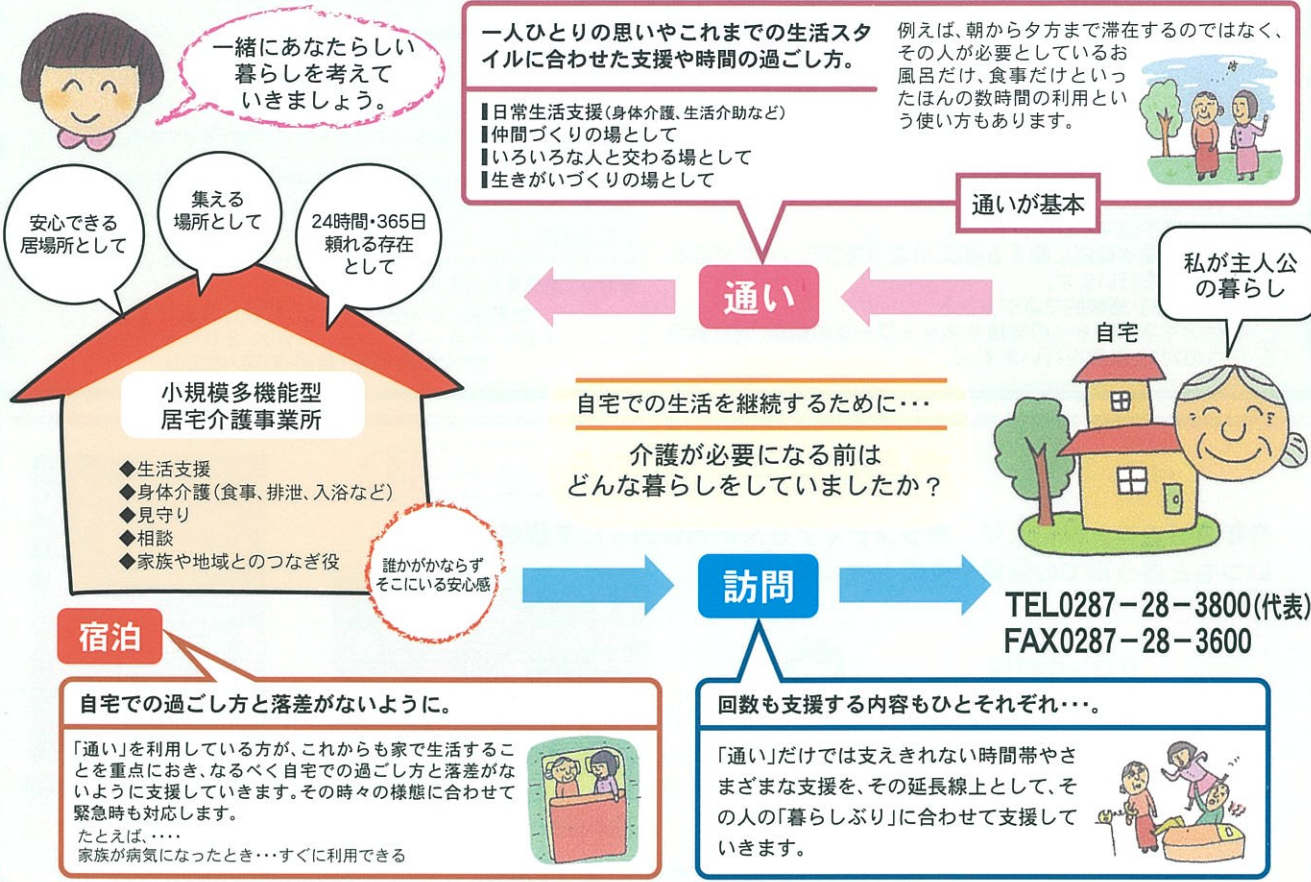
一緒にあなたらしい暮らしを考えていきましょう。

安心できる居場所として

集える場所として

24時間･365日頼れる存在として

小規模多機能型居宅介護事業所

◆生活支援
◆身体介護（食事、排泄、入浴など）
◆見守り
◆相談
◆家族や地域とのつなぎ役

誰かがかならずそこにいる安心感

一人ひとりの思いやこれまでの生活スタイルに合わせた支援や時間の過ごし方。

▌日常生活支援（身体介護、生活介助など）
▌仲間づくりの場として
▌いろいろな人と交わる場として
▌生きがいづくりの場として

例えば、朝から夕方まで滞在するのではなく、その人が必要としているお風呂だけ、食事だけといったほんの数時間の利用という使い方もあります。

通いが基本

通い

私が主人公の暮らし

自宅

自宅での生活を継続するために･･･

介護が必要になる前はどんな暮らしをしていましたか？

訪問

TEL0287－28－3800(代表)
FAX0287－28－3600

宿泊

自宅での過ごし方と落差がないように。

「通い」を利用している方が、これからも家で生活することを重点におき、なるべく自宅での過ごし方と落差がないように支援していきます。その時々の様態に合わせて緊急時も対応します。
たとえば、････
家族が病気になったとき･･･すぐに利用できる

回数も支援する内容もひとそれぞれ･･･。

「通い」だけでは支えきれない時間帯やさまざまな支援を、その延長線上として、その人の「暮らしぶり」に合わせて支援していきます。